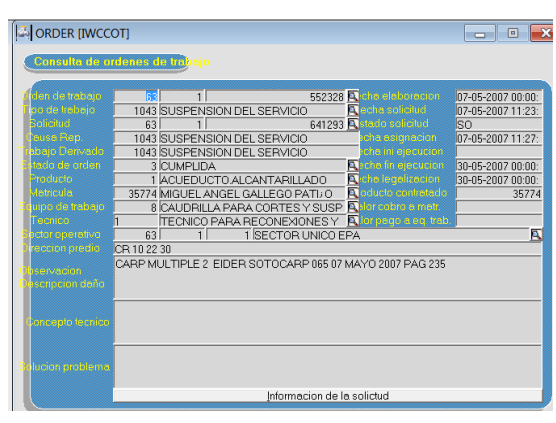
ORDER [IWCCOT]

Consulta de ordenes de trabajo

| | | | |
|---|---|---|---|
| Orden de trabajo | 63 | 1 | 552328 |
| Tipo de trabajo | 1043 | SUSPENSION DEL SERVICIO | |
| Solicitud | 63 | 1 | 641293 |
| Causa Rep. | 1043 | SUSPENSION DEL SERVICIO | |
| Trabajo Derivado | 1043 | SUSPENSION DEL SERVICIO | |
| Estado de orden | 3 | CUMPLIDA | |
| Producto | 1 | ACUEDUCTO ALCANTARILLADO | |
| Matricula | 35774 | MIGUEL ANGEL GALLEGO PATI¿O | |
| Equipo de trabajo | 8 | CAUDRILLA PARA CORTES Y SUSP | |
| Tecnico | 1 | TECNICO PARA RECONEXIONES Y | |
| Sector operativo | 63 | 1 | 1 SECTOR UNICO EPA |

| | |
|---|---|
| echa elaboracion | 07-05-2007 00:00: |
| echa solicitud | 07-05-2007 11:23: |
| stado solicitud | SO |
| echa asignacion | 07-05-2007 11:27: |
| echa ini ejecucion | |
| echa fin ejecucion | 30-05-2007 00:00: |
| echa legalizacion | 30-05-2007 00:00: |
| oducto contratado | 35774 |
| alor cobro a metr. | |
| alor pago a eq. trab. | |

Direccion predio CR 10 22 30

Observacion
Descripcion daño
CARP MULTIPLE 2 EIDER SOTOCARP 065 07 MAYO 2007 PAG 235

Concepto tecnico

Solucion problema

Informacion de la solictud